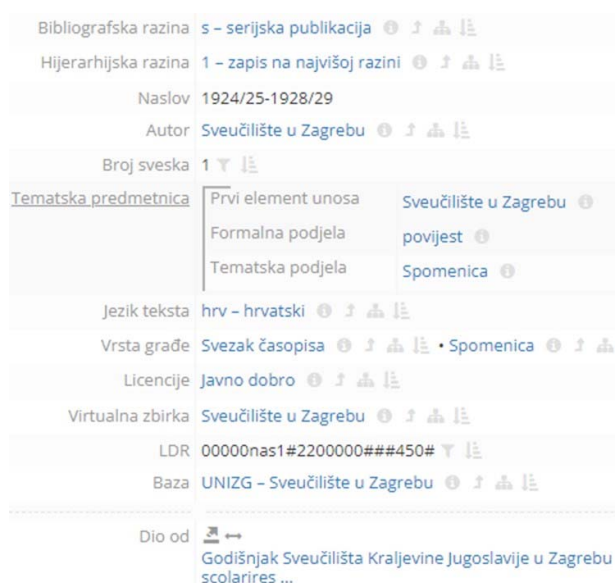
Bibliografska razina s – serijska publikacija

Hijerarhijska razina 1 – zapis na najvišoj razini

Naslov 1924/25-1928/29

Autor Sveučilište u Zagrebu

Broj sveska 1

Tematska predmetnica

| Prvi element unosa | Sveučilište u Zagrebu |
|---|---|
| Formalna podjela | povijest |
| Tematska podjela | Spomenica |

Jezik teksta hrv – hrvatski

Vrsta građe Svezak časopisa • Spomenica

Licencije Javno dobro

Virtualna zbirka Sveučilište u Zagrebu

LDR 00000nas1#2200000###450#

Baza UNIZG – Sveučilište u Zagrebu

Dio od

Godišnjak Sveučilišta Kraljevine Jugoslavije u Zagrebu scolarires ...